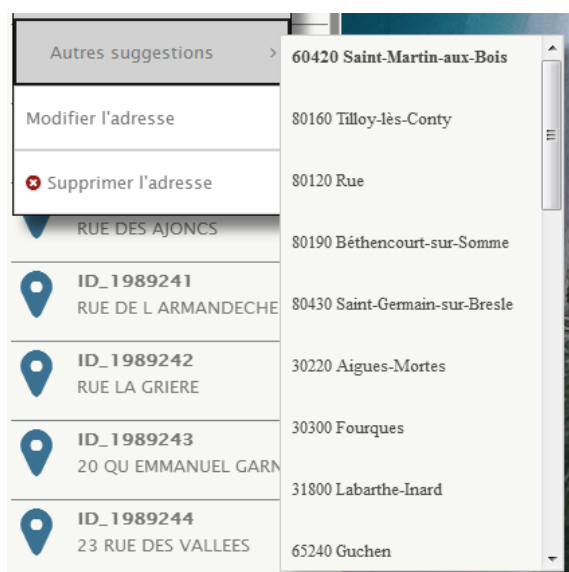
Autres suggestions >

Modifier l'adresse

Supprimer l'adresse

RUE DES AJONCS

ID_1989241
RUE DE L ARMANDECHE

ID_1989242
RUE LA GRIERE

ID_1989243
20 QU EMMANUEL GARN

ID_1989244
23 RUE DES VALLEES

60420 Saint-Martin-aux-Bois

80160 Tilloy-lès-Conty

80120 Rue

80190 Béthencourt-sur-Somme

80430 Saint-Germain-sur-Bresle

30220 Aigues-Mortes

30300 Fourques

31800 Labarthe-Inard

65240 Guchen